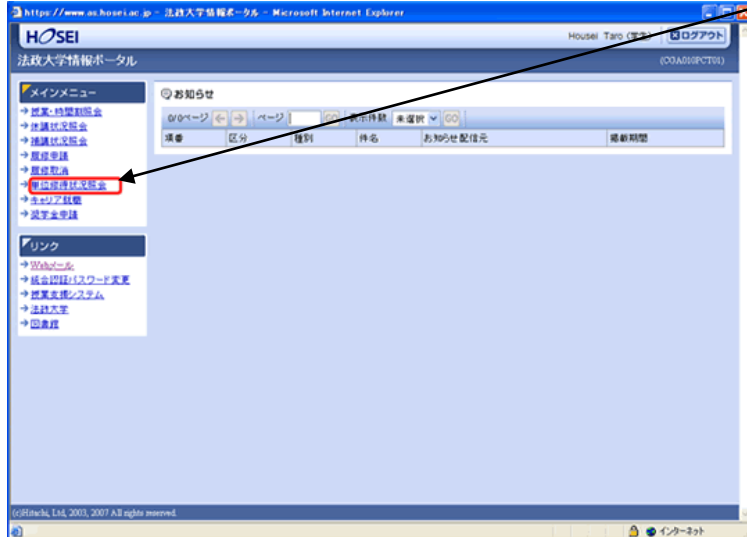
https://www.as.hosei.ac.jp - 法政大学情報ポータル - Microsoft Internet Explorer

HOSEI

Housei Taro (実生) ログアウト

法政大学情報ポータル

(CGA010PCT01)

メインメニュー
→授業・時間割照会
→休講状況照会
→補講状況照会
→履修申請
→履修取消
→単位修得状況照会
→キャリア就職
→奨学金申請

リンク
→Webメール
→統合認証パスワード変更
→授業支援システム
→法政大学
→図書館

お知らせ

0/0ページ ← → ページ GO 表示件数 未選択 GO

| 順番 | 区分 | 種別 | 件名 | お知らせ配信元 | 掲載期間 |
|---|---|---|---|---|---|

(c)Hitachi, Ltd, 2003, 2007 All rights reserved.

インターネット